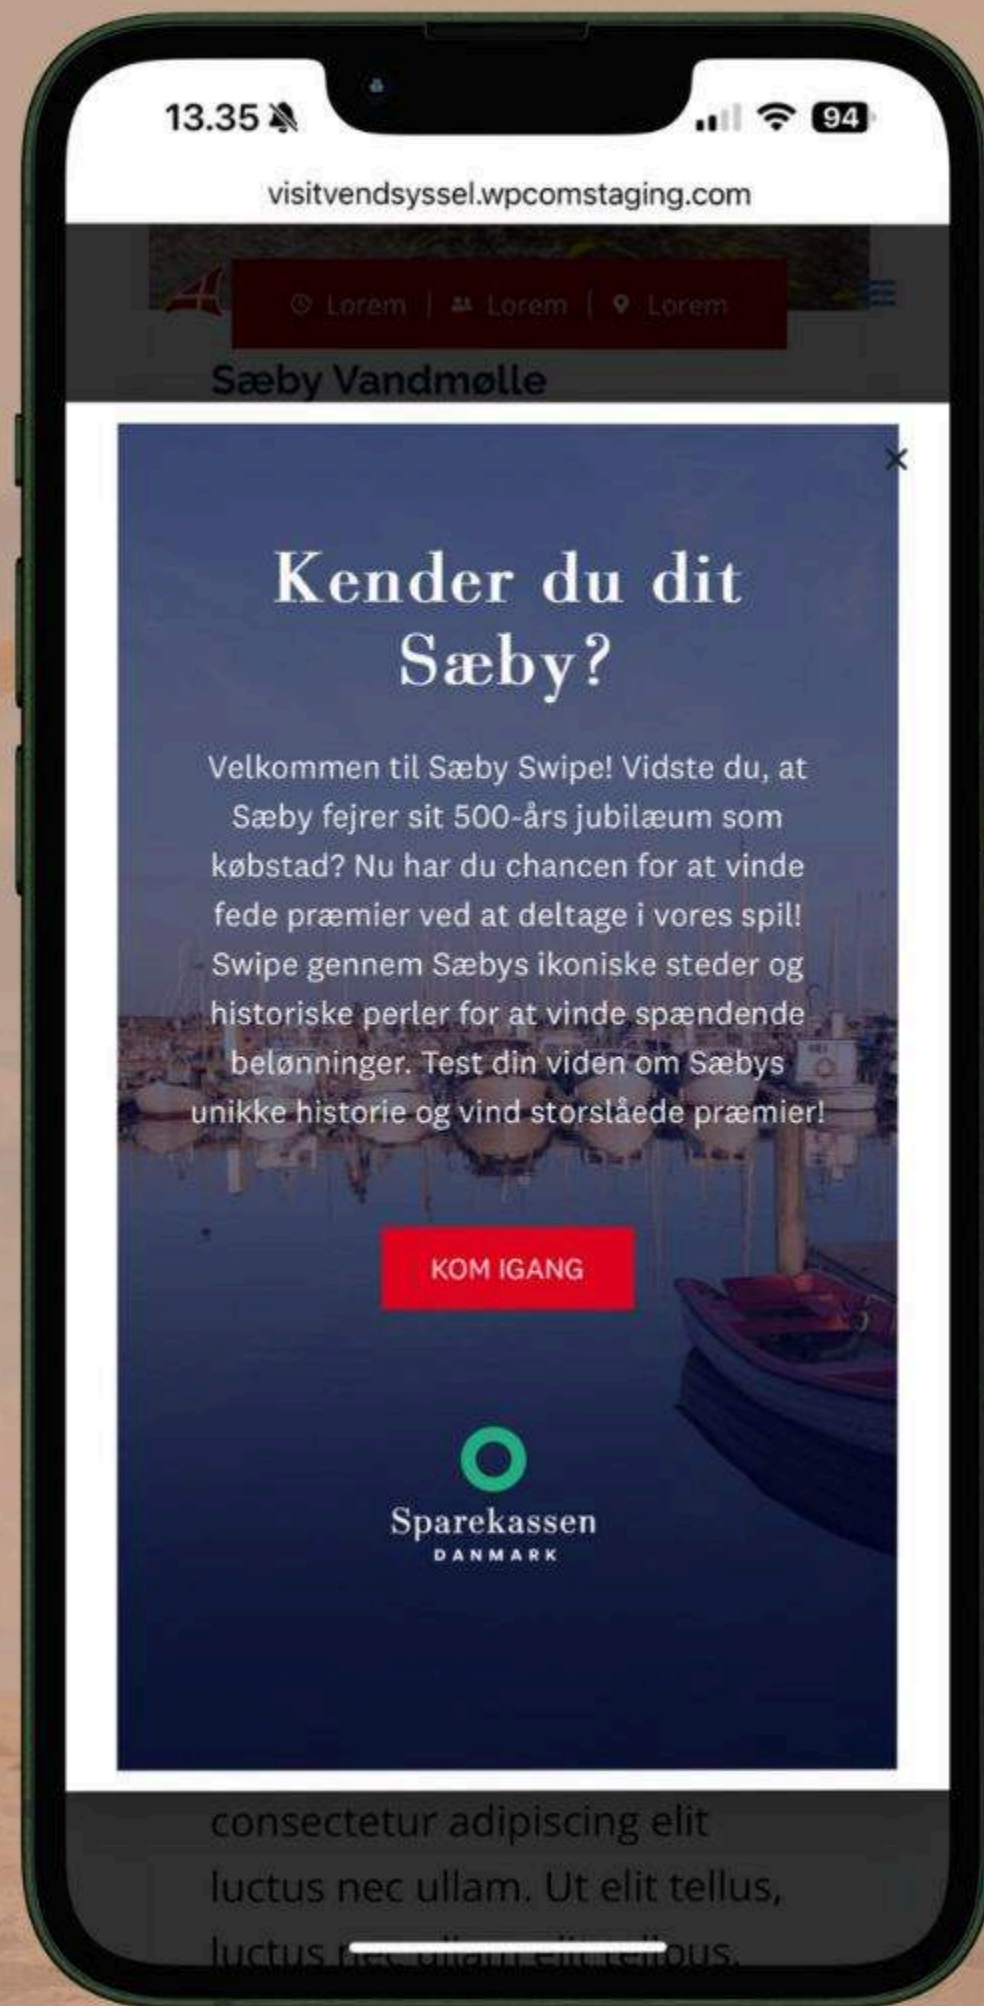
13.35

94

visitvendsyssel.wpcomstaging.com

Lorem | Lorem | Lorem

Sæby Vandmølle

×

Kender du dit Sæby?

Velkommen til Sæby Swipe! Vidste du, at Sæby fejrer sit 500-års jubilæum som købstad? Nu har du chancen for at vinde fede præmier ved at deltage i vores spil! Swipe gennem Sæbys ikoniske steder og historiske perler for at vinde spændende belønninger. Test din viden om Sæbys unikke historie og vind storslåede præmier!

KOM IGANG

Sparekassen
DANMARK

consectetur adipiscing elit luctus nec ullam. Ut elit tellus, luctus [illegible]